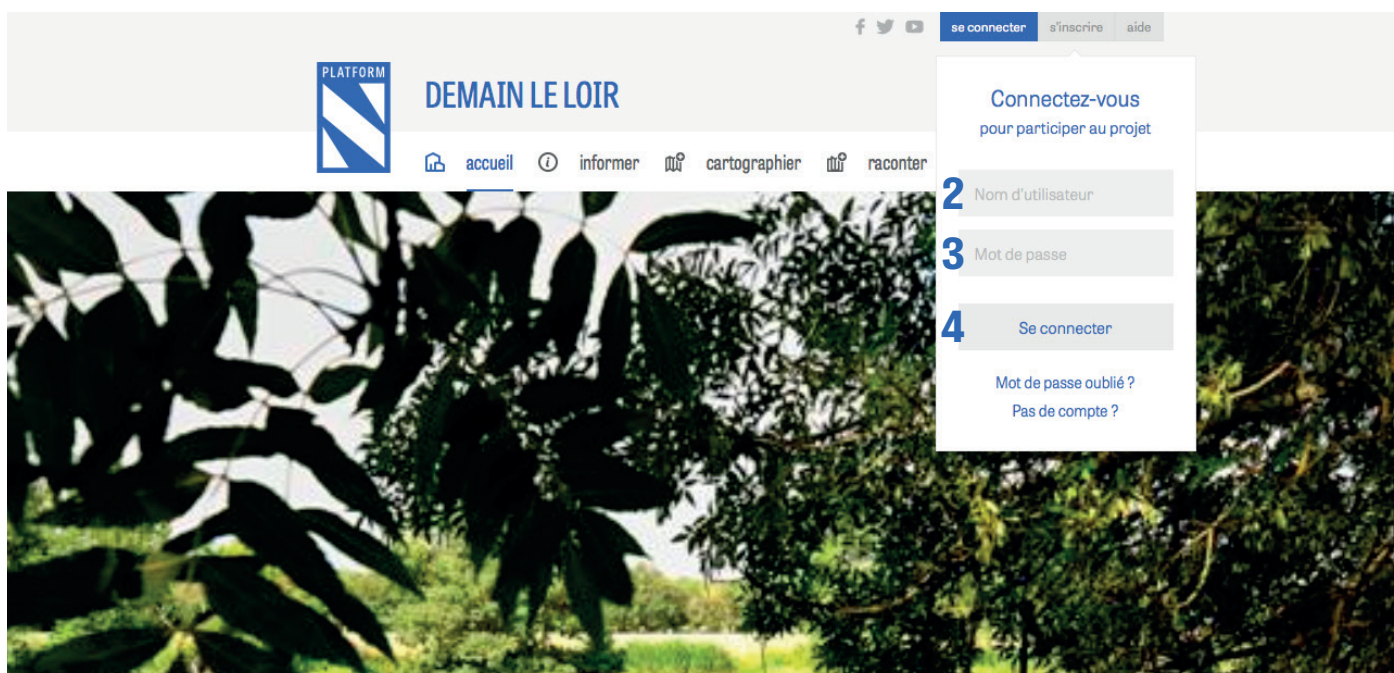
se connecter s'inscrire aide

PLATFORM

DEMAIN LE LOIR

accueil informer cartographier raconter

Connectez-vous
pour participer au projet

2 Nom d'utilisateur

3 Mot de passe

4 Se connecter

Mot de passe oublié ?
Pas de compte ?